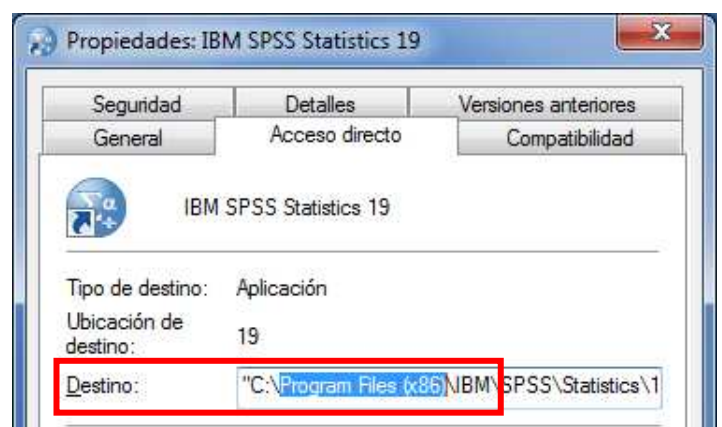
Propiedades: IBM SPSS Statistics 19

Seguridad
Detalles
Versiones anteriores
General
Acceso directo
Compatibilidad

IBM SPSS Statistics 19

Tipo de destino: Aplicación

Ubicación de destino: 19

Destino: "C:\Program Files (x86)\IBM\SPSS\Statistics\1